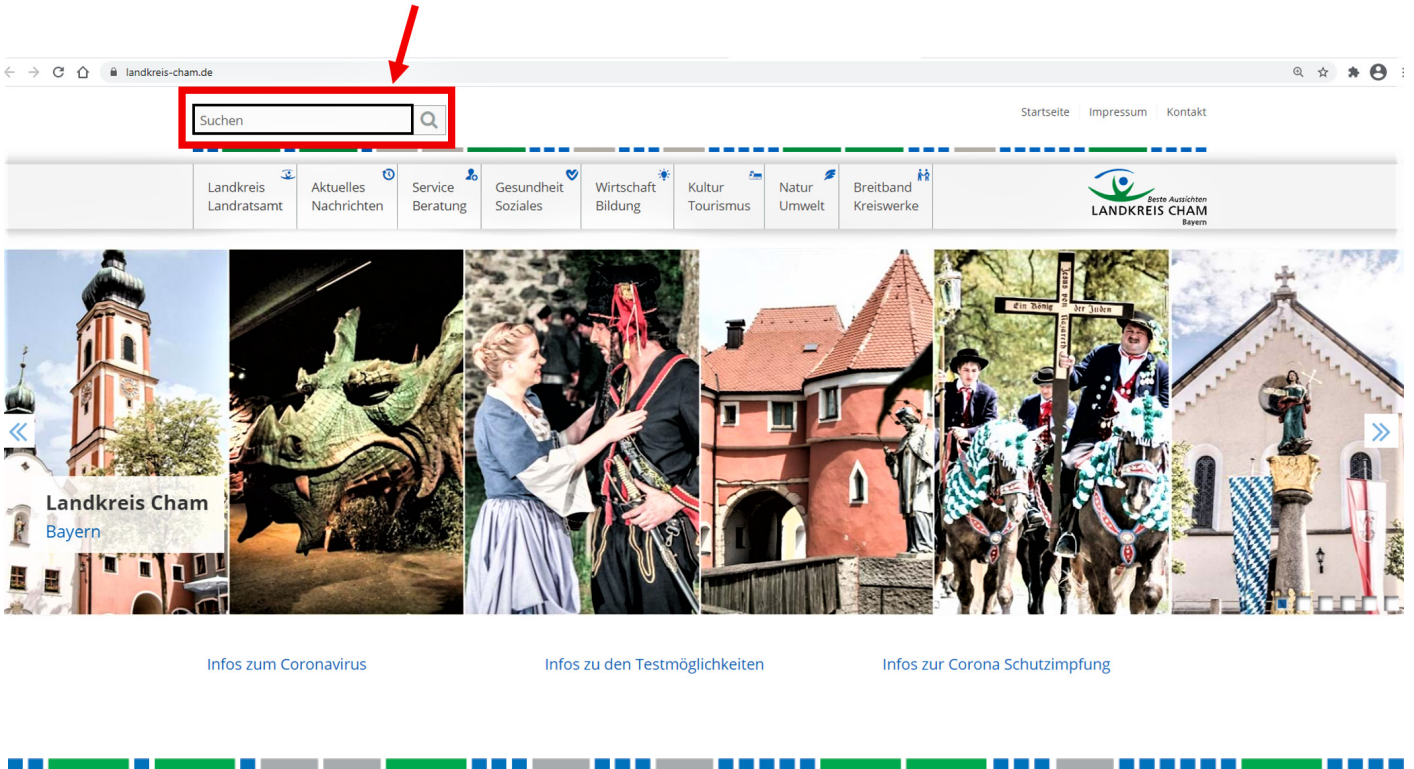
landkreis-cham.de

Suchen

Startseite | Impressum | Kontakt

Landkreis Landratsamt | Aktuelles Nachrichten | Service Beratung | Gesundheit Soziales | Wirtschaft Bildung | Kultur Tourismus | Natur Umwelt | Breitband Kreiswerke

Beste Aussichten
LANDKREIS CHAM
Bayern

Ein König der Juden

Landkreis Cham
Bayern

Infos zum Coronavirus

Infos zu den Testmöglichkeiten

Infos zur Corona Schutzimpfung